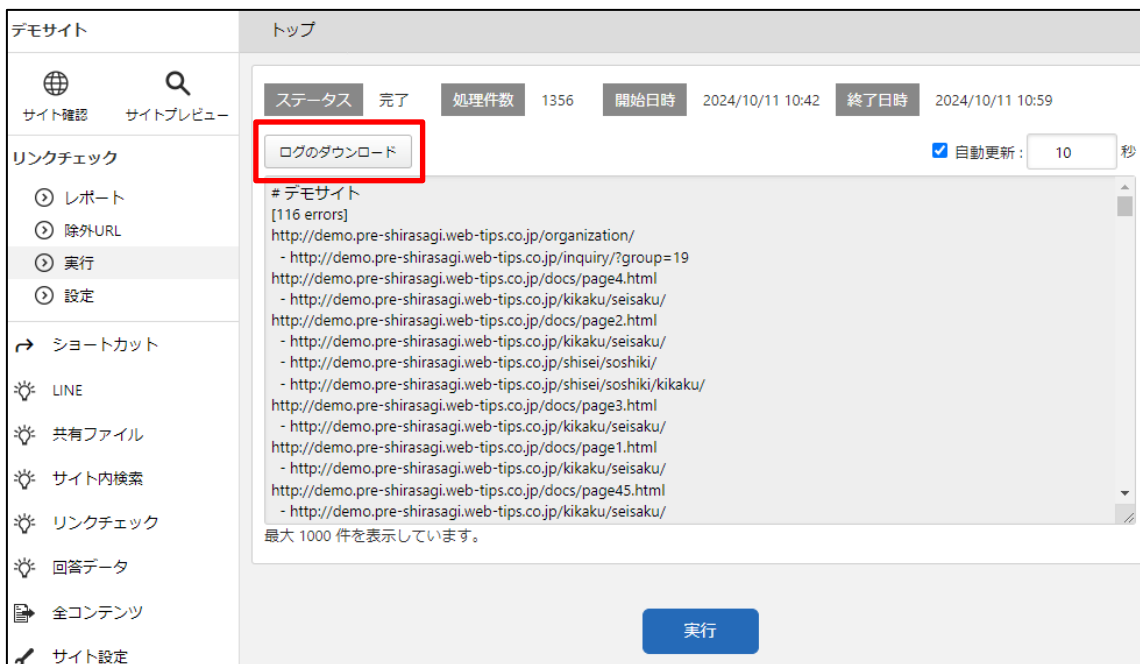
デモサイト

サイト確認　サイトプレビュー

リンクチェック

レポート
除外URL
実行
設定

ショートカット
LINE
共有ファイル
サイト内検索
リンクチェック
回答データ
全コンテンツ
サイト設定

トップ

ステータス　完了　処理件数　1356　開始日時　2024/10/11 10:42　終了日時　2024/10/11 10:59

ログのダウンロード

自動更新： 10 秒

# デモサイト
[116 errors]
http://demo.pre-shirasagi.web-tips.co.jp/organization/
- http://demo.pre-shirasagi.web-tips.co.jp/inquiry/?group=19
http://demo.pre-shirasagi.web-tips.co.jp/docs/page4.html
- http://demo.pre-shirasagi.web-tips.co.jp/kikaku/seisaku/
http://demo.pre-shirasagi.web-tips.co.jp/docs/page2.html
- http://demo.pre-shirasagi.web-tips.co.jp/kikaku/seisaku/
- http://demo.pre-shirasagi.web-tips.co.jp/shisei/soshiki/
- http://demo.pre-shirasagi.web-tips.co.jp/shisei/soshiki/kikaku/
http://demo.pre-shirasagi.web-tips.co.jp/docs/page3.html
- http://demo.pre-shirasagi.web-tips.co.jp/kikaku/seisaku/
http://demo.pre-shirasagi.web-tips.co.jp/docs/page1.html
- http://demo.pre-shirasagi.web-tips.co.jp/kikaku/seisaku/
http://demo.pre-shirasagi.web-tips.co.jp/docs/page45.html
- http://demo.pre-shirasagi.web-tips.co.jp/kikaku/seisaku/

最大 1000 件を表示しています。

実行